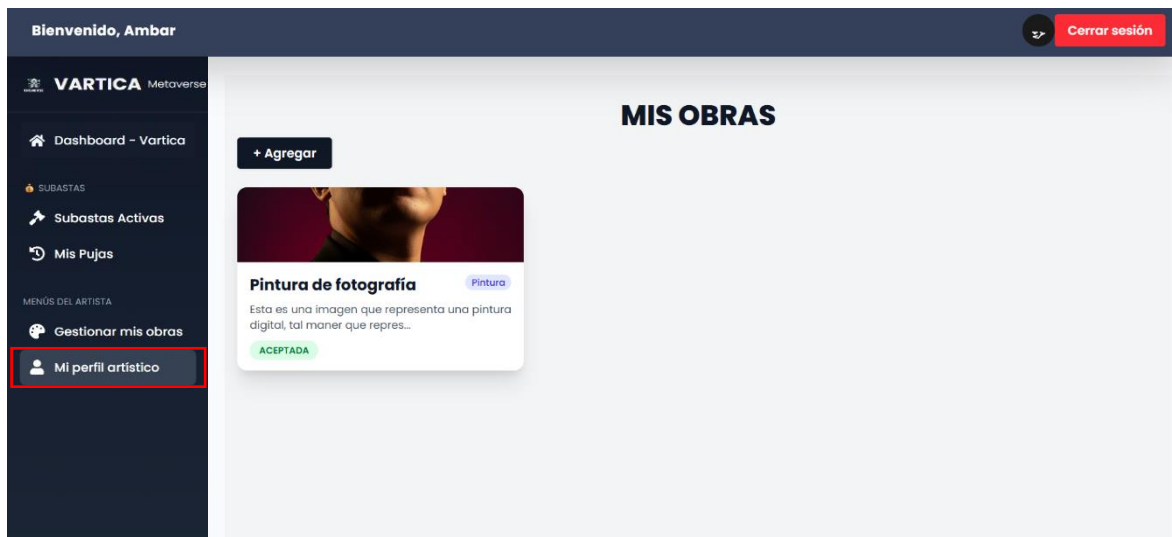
Bienvenido, Ambar

Cerrar sesión

VARTICA Metaverse

Dashboard - Vartica

SUBASTAS

Subastas Activas

Mis Pujas

MENÚS DEL ARTISTA

Gestionar mis obras

Mi perfil artístico

MIS OBRAS

+ Agregar

Pintura de fotografía

Pintura

Esta es una imagen que representa una pintura digital, tal maner que repres...

ACEPTADA